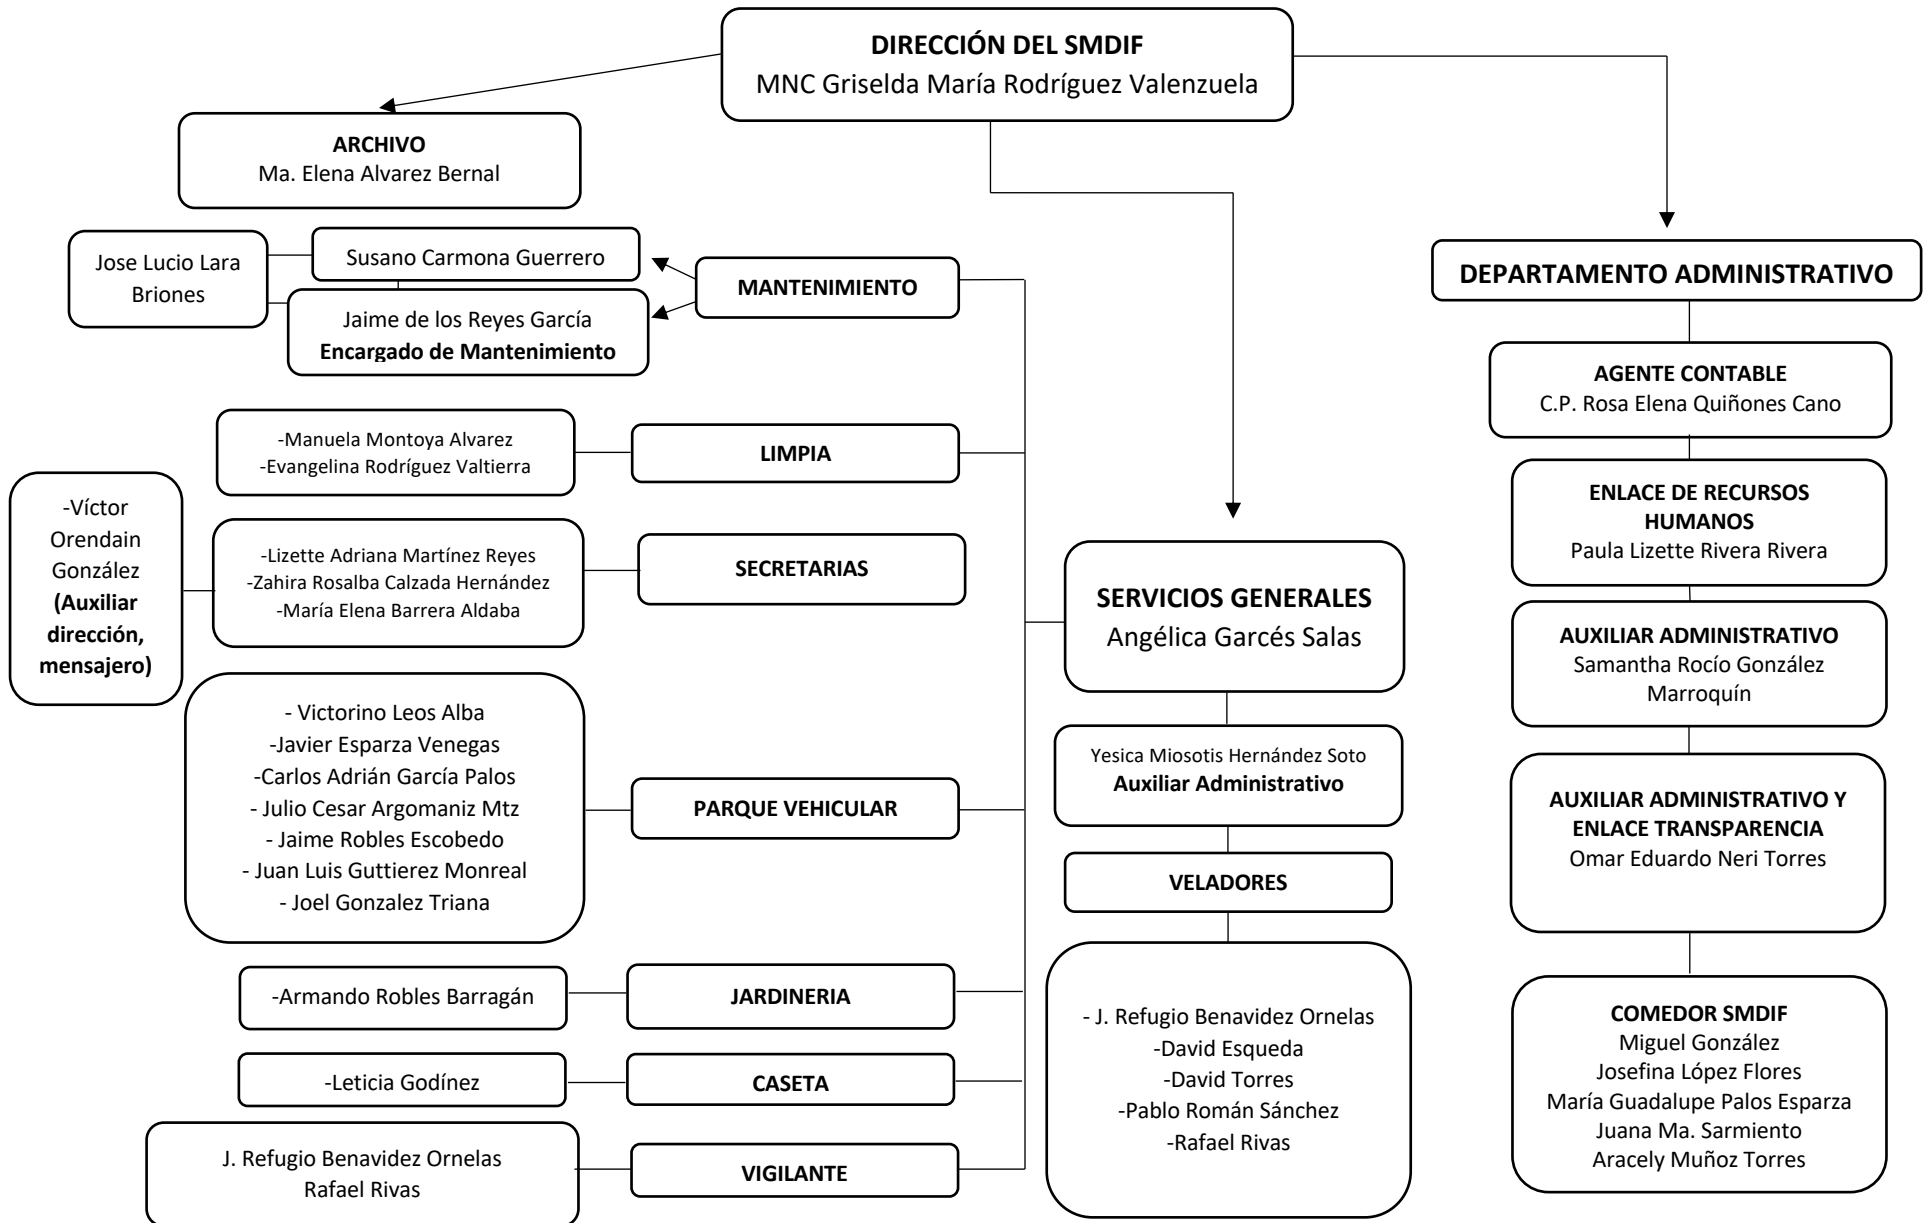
DIRECCIÓN DEL SMDIF
MNC Griselda María Rodríguez Valenzuela

ARCHIVO
Ma. Elena Alvarez Bernal

Jose Lucio Lara Briones

Susano Carmona Guerrero

Jaime de los Reyes García
Encargado de Mantenimiento

MANTENIMIENTO

-Manuela Montoya Alvarez
-Evangelina Rodríguez Valtierra

LIMPIA

-Víctor Orendain González (Auxiliar dirección, mensajero)

-Lizette Adriana Martínez Reyes
-Zahira Rosalba Calzada Hernández
-María Elena Barrera Aldaba

SECRETARIAS

- Victorino Leos Alba
-Javier Esparza Venegas
-Carlos Adrián García Palos
- Julio Cesar Argomaniz Mtz
- Jaime Robles Escobedo
- Juan Luis Guttierez Monreal
- Joel Gonzalez Triana

PARQUE VEHICULAR

-Armando Robles Barragán

JARDINERIA

-Leticia Godínez

CASETA

J. Refugio Benavidez Ornelas
Rafael Rivas

VIGILANTE

SERVICIOS GENERALES
Angélica Garcés Salas

Yesica Miosotis Hernández Soto
Auxiliar Administrativo

VELADORES

- J. Refugio Benavidez Ornelas
-David Esqueda
-David Torres
-Pablo Román Sánchez
-Rafael Rivas

DEPARTAMENTO ADMINISTRATIVO

AGENTE CONTABLE
C.P. Rosa Elena Quiñones Cano

ENLACE DE RECURSOS HUMANOS
Paula Lizette Rivera Rivera

AUXILIAR ADMINISTRATIVO
Samantha Rocío González Marroquín

AUXILIAR ADMINISTRATIVO Y ENLACE TRANSPARENCIA
Omar Eduardo Neri Torres

COMEDOR SMDIF
Miguel González
Josefina López Flores
María Guadalupe Palos Esparza
Juana Ma. Sarmiento
Aracely Muñoz Torres